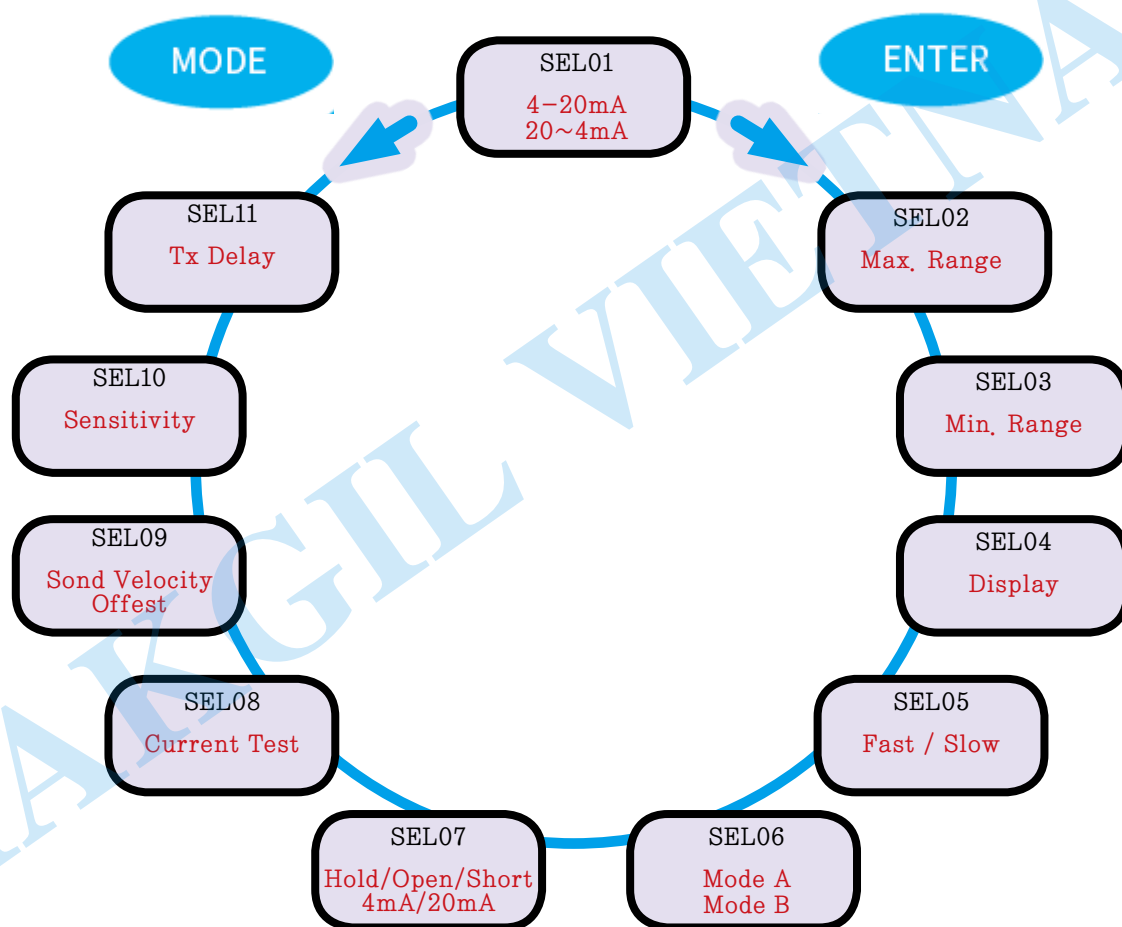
MODE

SEL01
4−20mA
20~4mA

ENTER

SEL11
Tx Delay

SEL02
Max. Range

SEL10
Sensitivity

SEL03
Min. Range

SEL09
Sond Velocity
Offest

SEL04
Display

SEL08
Current Test

SEL05
Fast / Slow

SEL07
Hold/Open/Short
4mA/20mA

SEL06
Mode A
Mode B

AKGIL VIETNA